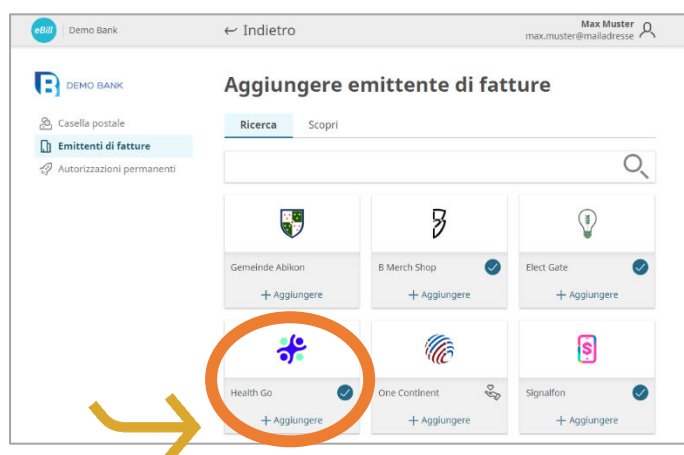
eBill | Demo Bank

← Indietro

Max Muster
max.muster@mailadresse

DEMO BANK

Casella postale
Emittenti di fatture
Autorizzazioni permanenti

Aggiungere emittente di fatture

Ricerca
Scopri

Gemeinde Abikon
+ Aggiungere

B Merch Shop
+ Aggiungere

Elect Gate
+ Aggiungere

Health Go
+ Aggiungere

One Continent
+ Aggiungere

Signalfon
+ Aggiungere